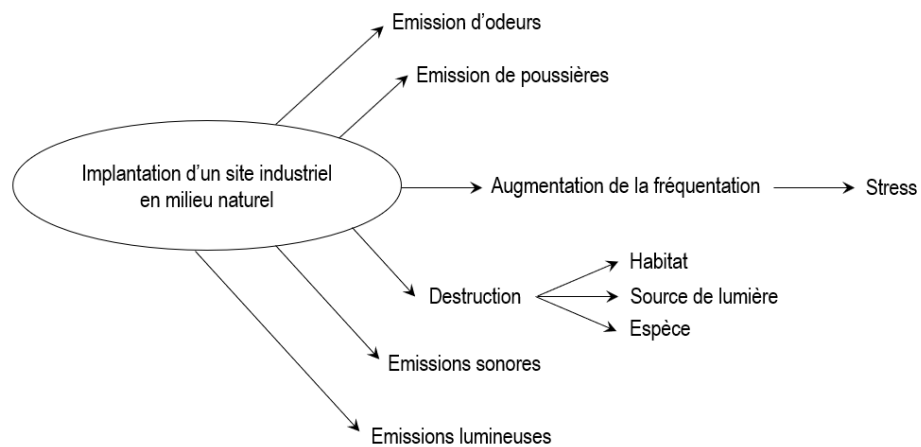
Emission d’odeurs

Emission de poussières

Implantation d’un site industriel en milieu naturel

Augmentation de la fréquentation

Stress

Destruction

Habitat

Source de lumière

Espèce

Emissions sonores

Emissions lumineuses